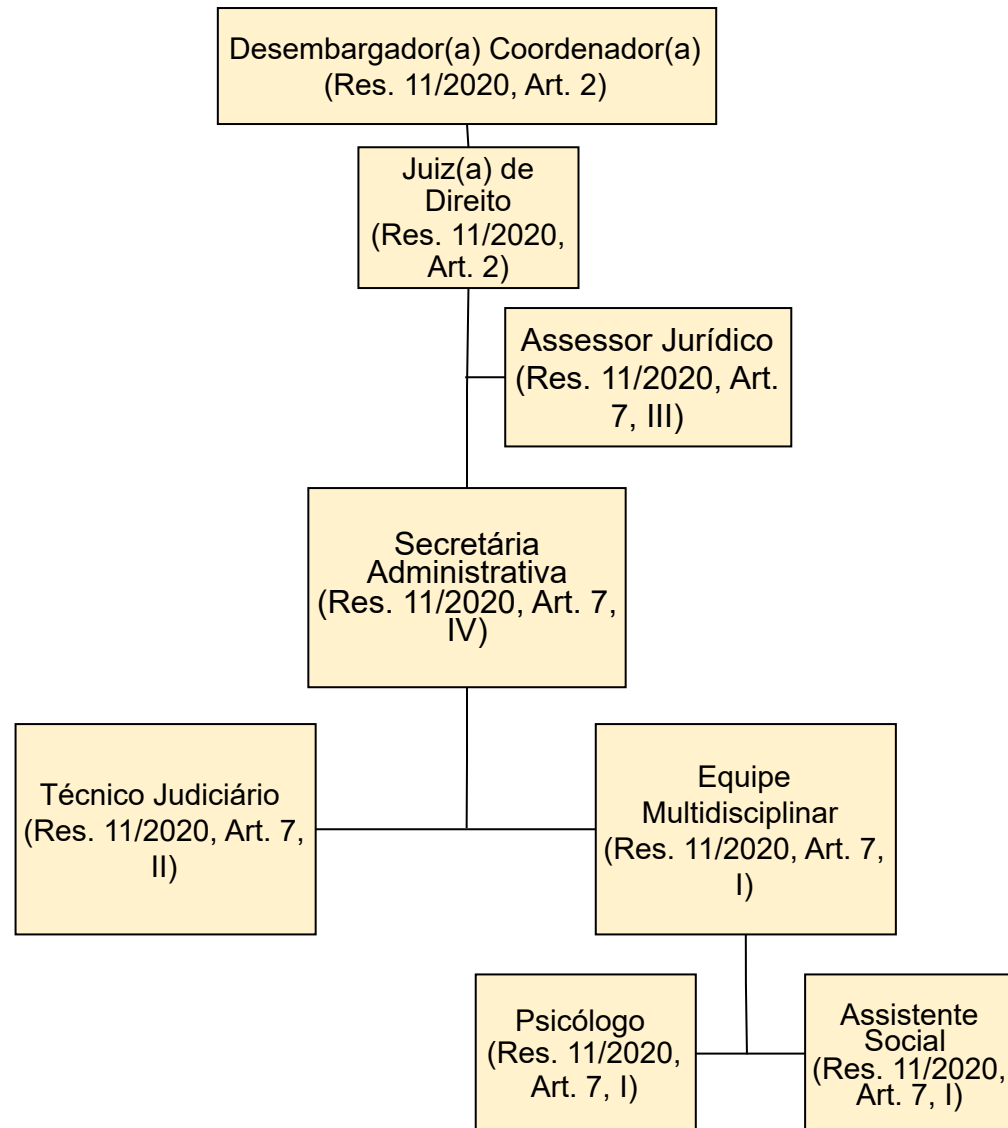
Desembargador(a) Coordenador(a) (Res. 11/2020, Art. 2)

Juiz(a) de Direito (Res. 11/2020, Art. 2)

Assessor Jurídico (Res. 11/2020, Art. 7, III)

Secretária Administrativa (Res. 11/2020, Art. 7, IV)

Técnico Judiciário (Res. 11/2020, Art. 7, II)

Equipe Multidisciplinar (Res. 11/2020, Art. 7, I)

Psicólogo (Res. 11/2020, Art. 7, I)

Assistente Social (Res. 11/2020, Art. 7, I)